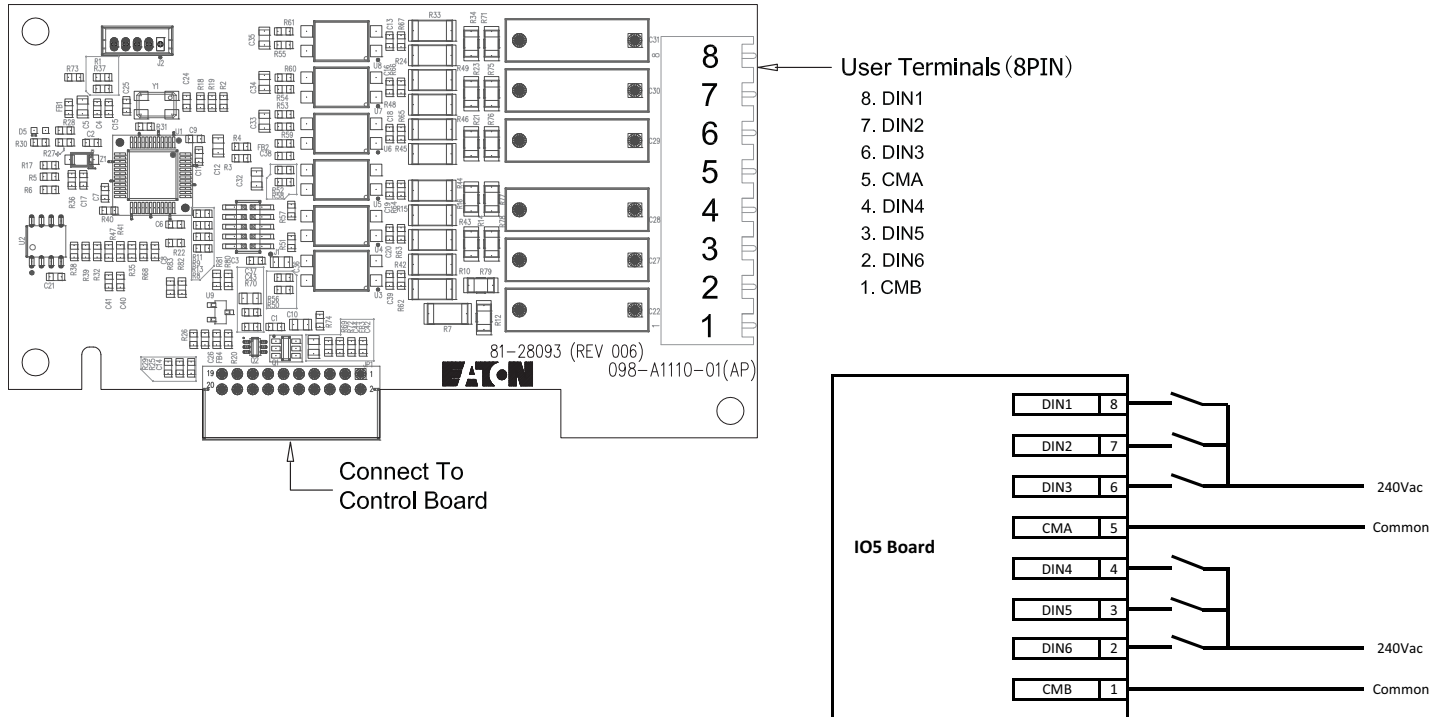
8
7
6
5
4
3
2
1

User Terminals (8PIN)
8. DIN1
7. DIN2
6. DIN3
5. CMA
4. DIN4
3. DIN5
2. DIN6
1. CMB

81-28093 (REV 006)
098-A1110-01(AP)
EATON

Connect To Control Board

IO5 Board

| DIN1 | 8 |
| DIN2 | 7 |
| DIN3 | 6 |
| CMA | 5 |
| DIN4 | 4 |
| DIN5 | 3 |
| DIN6 | 2 |
| CMB | 1 |

240Vac
Common
240Vac
Common